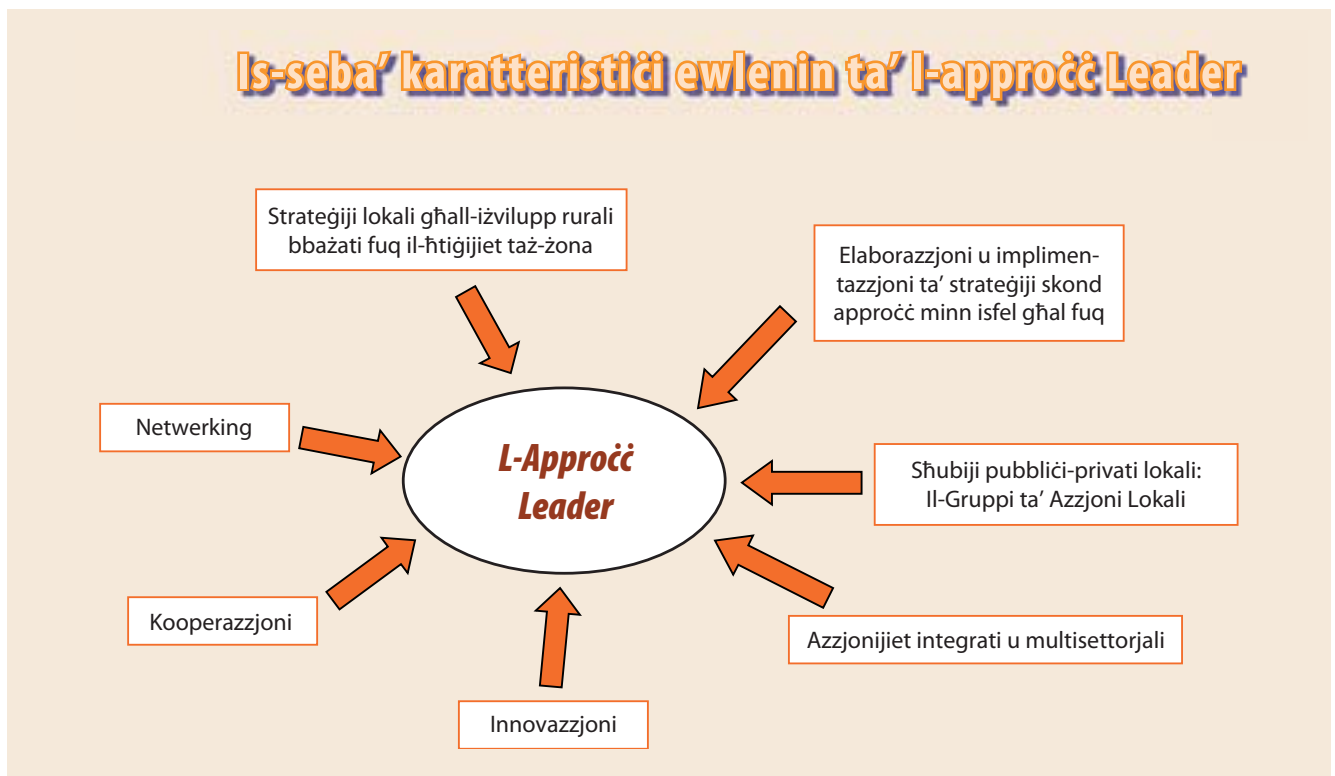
Is-seba' karatteristiċi ewlenin ta' l-approċċ Leader

Strateġiji lokali għall-iżvilupp rurali bbażati fuq il-ħtiġijiet taż-żona

Elaborazzjoni u implimentazzjoni ta' strateġiji skond approċċ minn isfel għal fuq

Networking

L-Approċċ Leader

Sħubiji pubbliċi-privati lokali: Il-Gruppi ta' Azzjoni Lokali

Kooperazzjoni

Azzjonijiet integrati u multisettorjali

Innovazzjoni